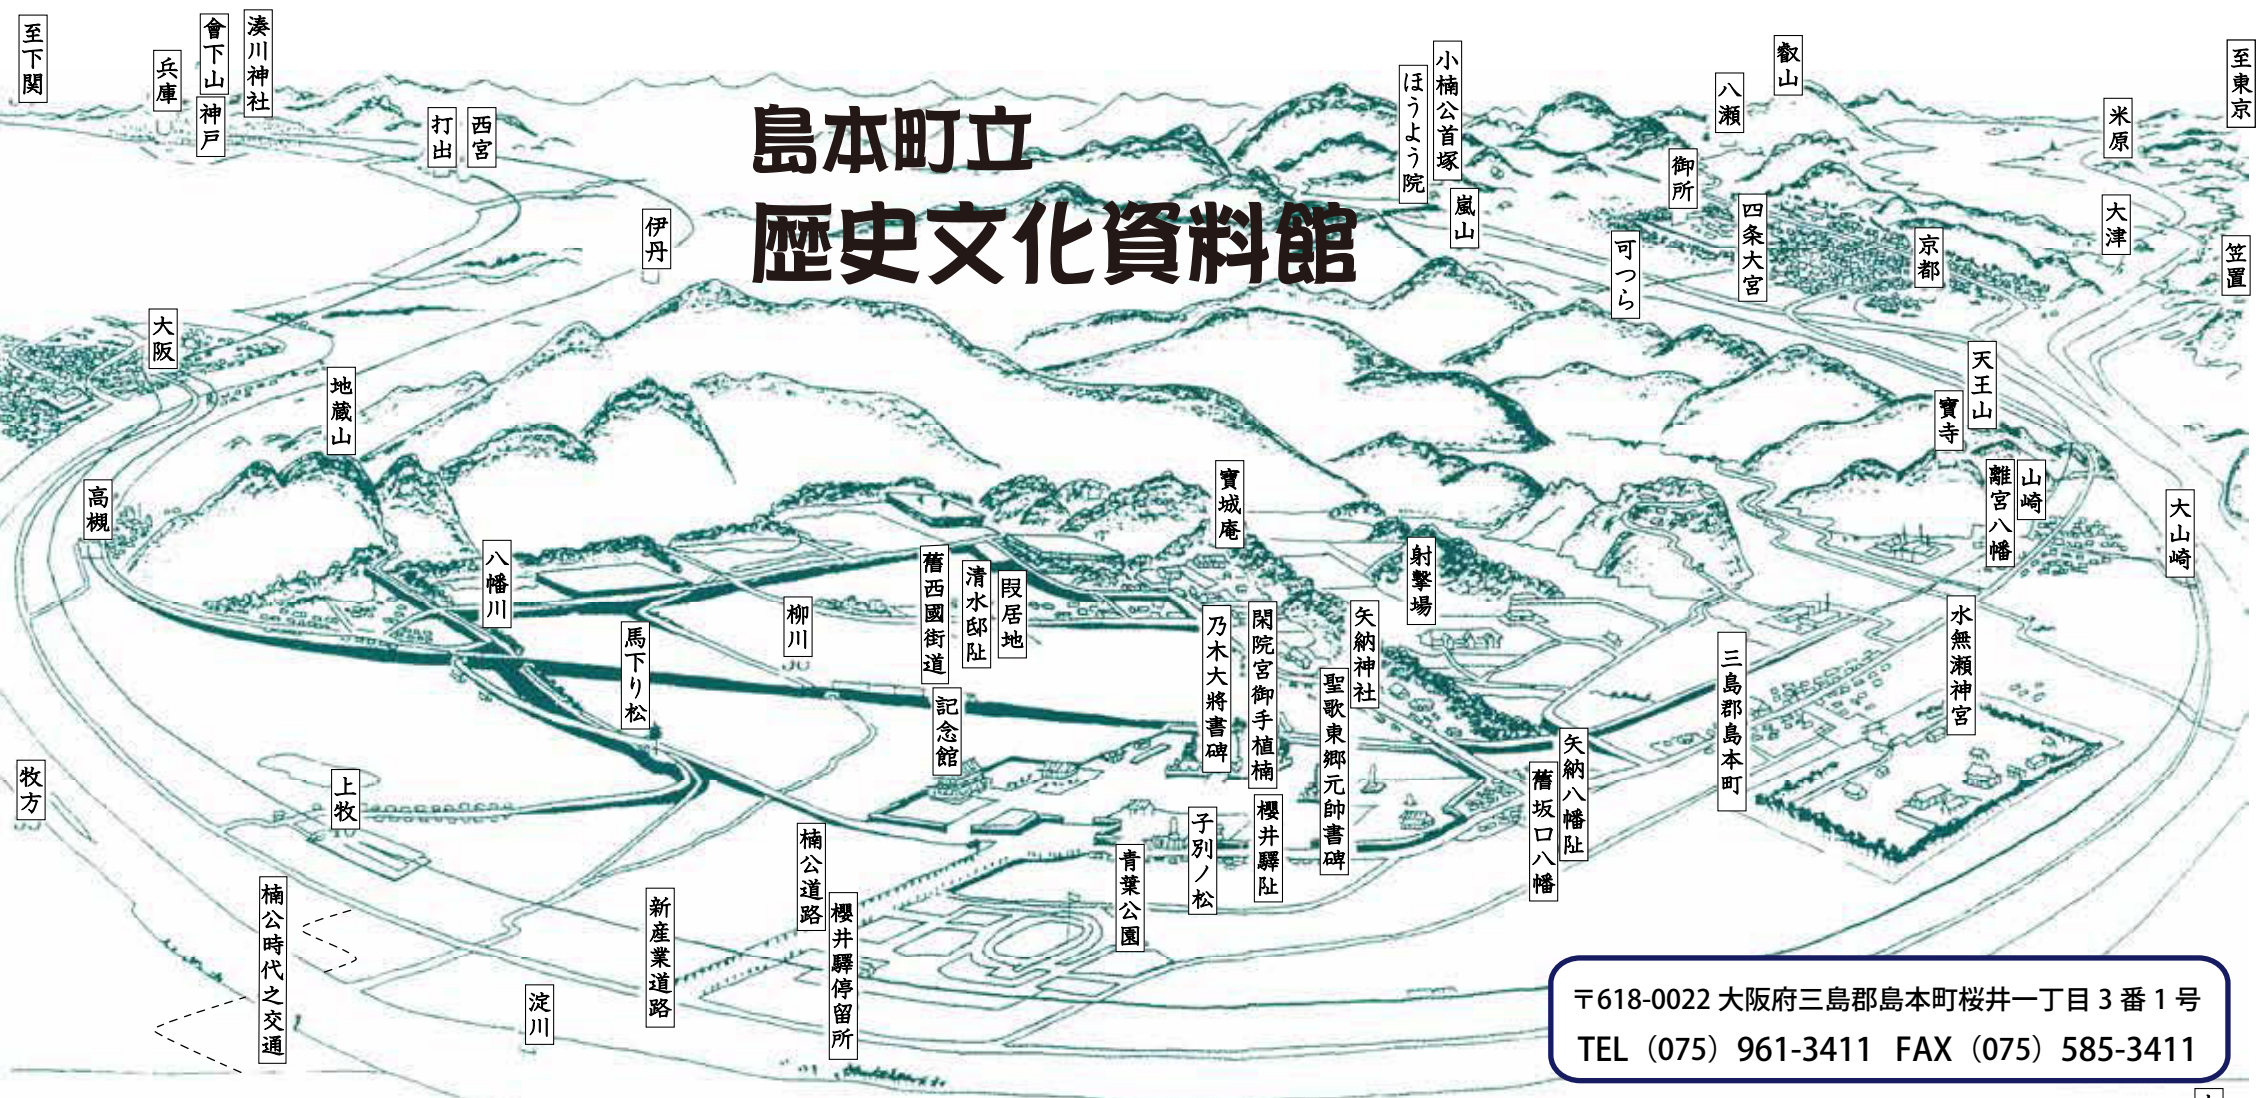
島本町立
歴史文化資料館

至下関
兵庫
會下山
神戸
湊川神社
打出
西宮
伊丹
小楠公首塚
ほうよう院
嵐山
八瀬
叡山
御所
四条大宮
可つら
京都
米原
大津
至東京
笠置
大阪
地蔵山
高槻
天王山
寶寺
山崎
離宮八幡
大山崎
寶城庵
射撃場
八幡川
柳川
舊西國街道
清水邸阯
隠居地
馬下り松
記念館
乃木大將書碑
閑院宮御手植楠
矢納神社
聖歌東郷元帥書碑
水無瀬神宮
三島郡島本町
矢納八幡阯
舊坂口八幡
牧方
上牧
楠公時代之交通
淀川
新産業道路
楠公道路
櫻井驛停留所
青葉公園
子別ノ松
櫻井驛阯

〒618-0022 大阪府三島郡島本町桜井一丁目 3 番 1 号
TEL（075）961-3411 FAX（075）585-3411